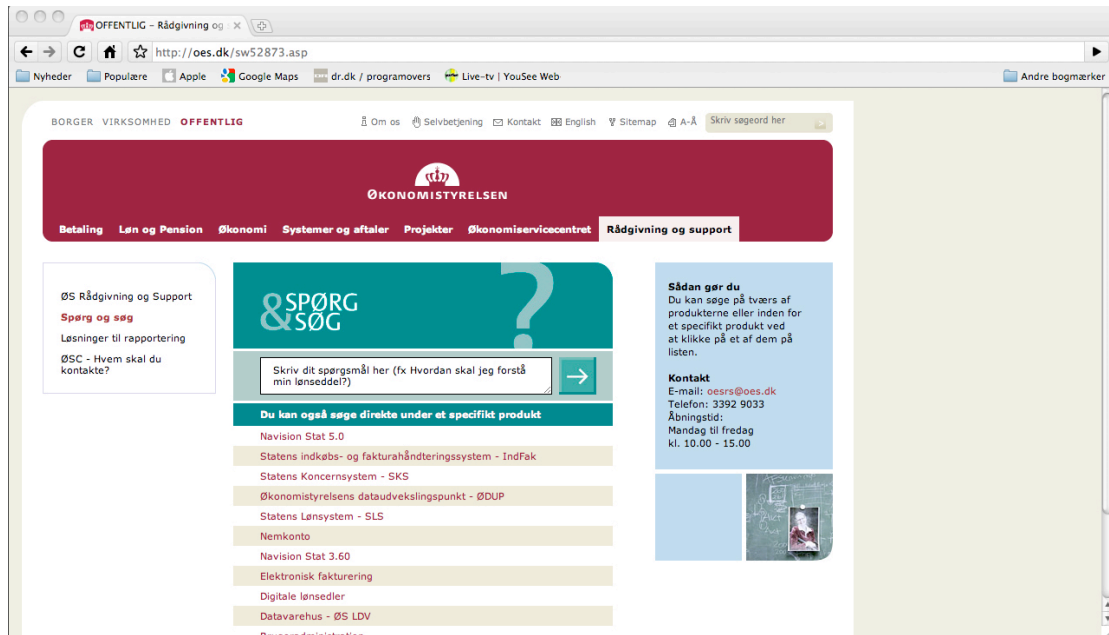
OFFENTLIG – Rådgivning og

http://oes.dk/sw52873.asp

Nyheder Populære Apple Google Maps dr.dk / programovers Live-tv | YouSee Web Andre bogmærker

BORGER VIRKSOMHED OFFENTLIG

Om os Selvbetjening Kontakt English Sitemap A-Å Skriv søgeord her

ØKONOMISTYRELSEN

Betaling Løn og Pension Økonomi Systemer og aftaler Projekter Økonomiservicecentret Rådgivning og support

ØS Rådgivning og Support
Spørg og søg
Løsninger til rapportering
ØSC - Hvem skal du kontakte?

&SPØRG SØG ?

Skriv dit spørgsmål her (fx Hvordan skal jeg forstå min lønseddel?)

Du kan også søge direkte under et specifikt produkt

Navision Stat 5.0
Statens indkøbs- og fakturahåndteringssystem - IndFak
Statens Koncernsystem - SKS
Økonomistyrelsens dataudvekslingspunkt - ØDUP
Statens Lønsystem - SLS
Nemkonto
Navision Stat 3.60
Elektronisk fakturering
Digitale lønsedler
Datavarehus - ØS LDV
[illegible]

Sådan gør du
Du kan søge på tværs af produkterne eller inden for et specifikt produkt ved at klikke på et af dem på listen.

Kontakt
E-mail: oesrs@oes.dk
Telefon: 3392 9033
Åbningstid:
Mandag til fredag
kl. 10.00 - 15.00